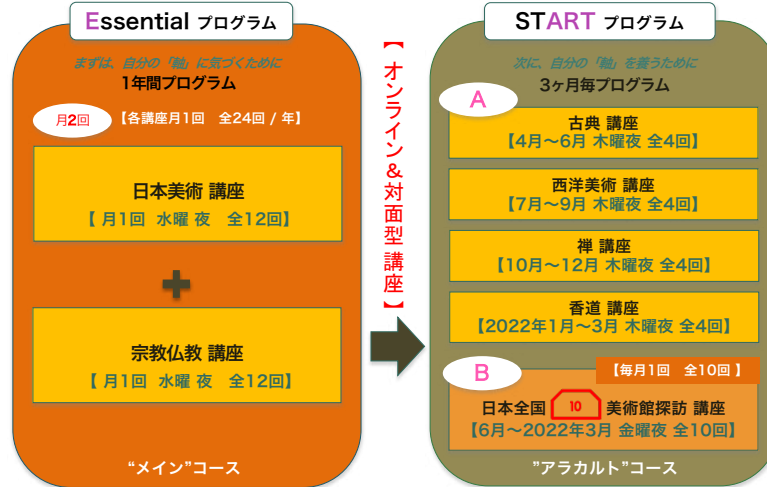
Essential プログラム

まずは、自分の「軸」に気づくために
1年間プログラム

月2回 【各講座月1回　全24回 / 年】

日本美術 講座
【 月1回　水曜 夜　全12回】

宗教仏教 講座
【 月1回　水曜 夜　全12回】

"メイン"コース

【オンライン&対面型講座】

START プログラム

次に、自分の「軸」を養うために
3ヶ月毎プログラム

A

古典 講座
【4月～6月 木曜夜 全4回】

西洋美術 講座
【7月～9月 木曜夜 全4回】

禅 講座
【10月～12月 木曜夜 全4回】

香道 講座
【2022年1月～3月 木曜夜 全4回】

B

【毎月1回　全10回 】

日本全国 10 美術館探訪 講座
【6月～2022年3月 金曜夜 全10回】

"アラカルト"コース